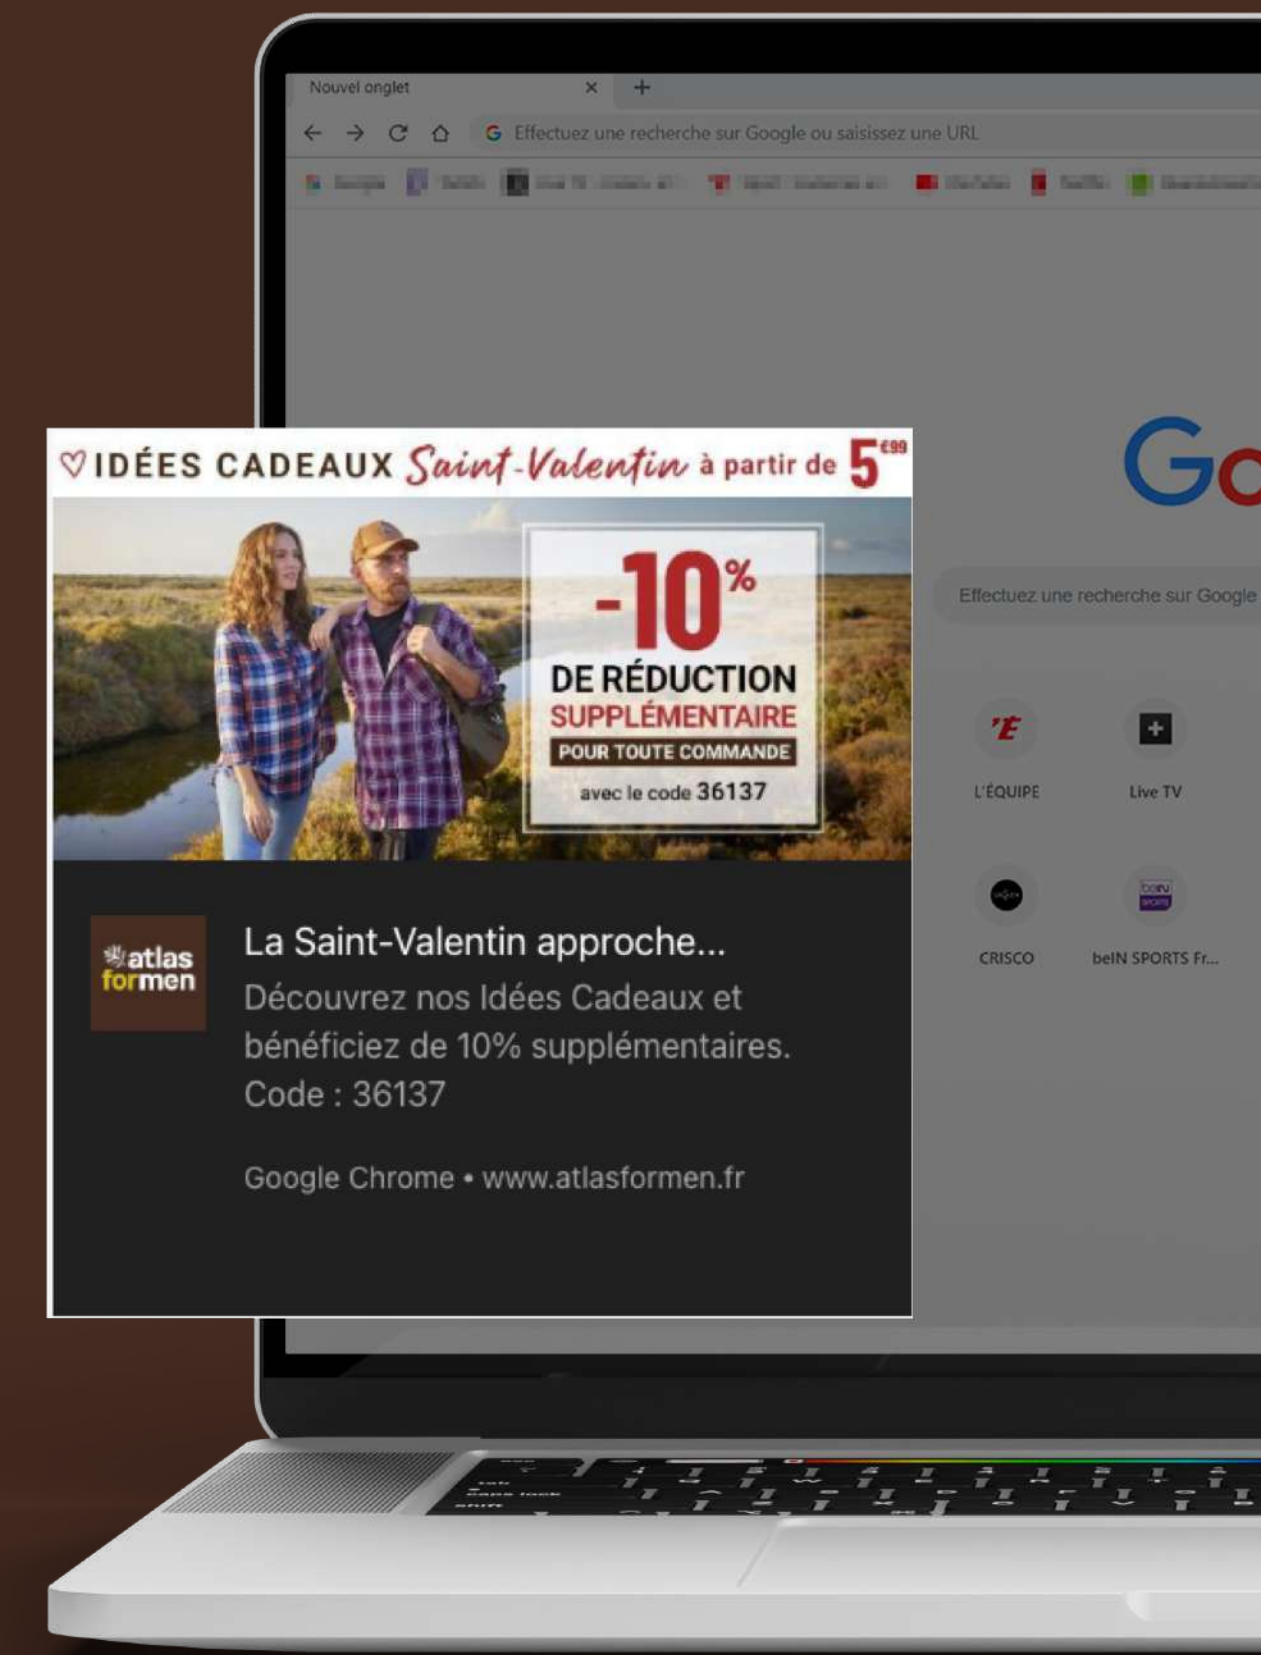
Nouvel onglet
Effectuez une recherche sur Google ou saisissez une URL

♡ IDÉES CADEAUX Saint-Valentin à partir de 5€99

-10%
DE RÉDUCTION
SUPPLÉMENTAIRE
POUR TOUTE COMMANDE
avec le code 36137

atlas for men

La Saint-Valentin approche...
Découvrez nos Idées Cadeaux et bénéficiez de 10% supplémentaires. Code : 36137

Google Chrome • www.atlasformen.fr

Go

Effectuez une recherche sur Google

L'ÉQUIPE
Live TV
CRISCO
beIN SPORTS Fr...